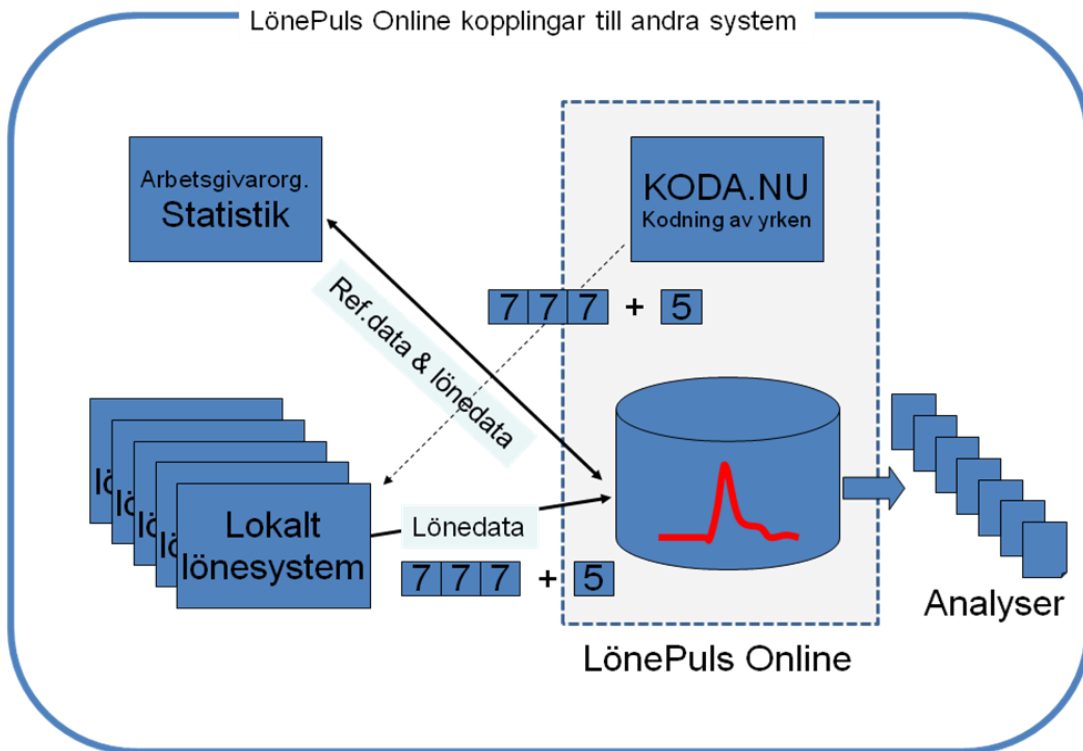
LönePuls Online kopplingar till andra system

Arbetsgivarorg.
Statistik

KODA.NU
Kodning av yrken

Ref.data & lönedata

7 7 7 + 5

lö
lö
lö
lö

Lokalt
lönesystem

Lönedata

7 7 7 + 5

Analyser

LönePuls Online